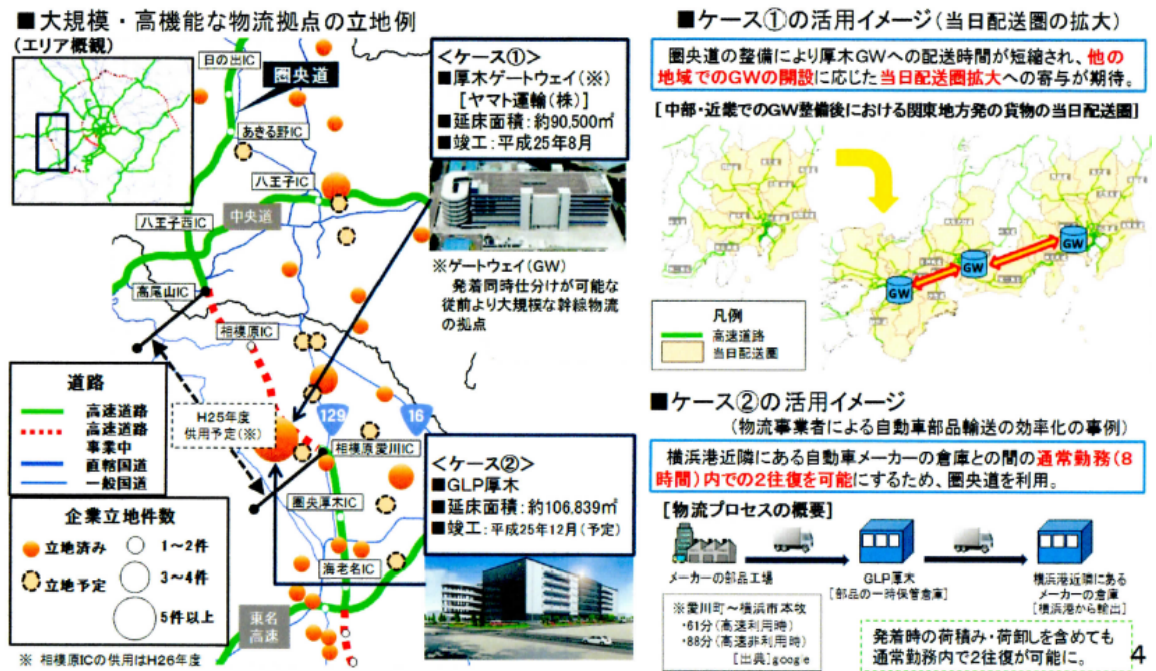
■大規模・高機能な物流拠点の立地例
（エリア概観）

日の出IC
圏央道
あきる野IC
八王子IC
八王子西IC
中央道
高尾山IC
相模原IC
H25年度
供用予定(※)
129
16
相模原愛川IC
圏央厚木IC
海老名IC
東名
高速

<ケース①>
■厚木ゲートウェイ（※）
［ヤマト運輸（株）］
■延床面積：約90,500㎡
■竣工：平成25年8月

※ゲートウェイ（GW）
発着同時仕分けが可能な従前より大規模な幹線物流の拠点

<ケース②>
■GLP厚木
■延床面積：約106,839㎡
■竣工：平成25年12月（予定）

道路
高速道路
高速道路事業中
直轄国道
一般国道

企業立地件数
立地済み
立地予定
1～2件
3～4件
5件以上

※ 相模原ICの供用はH26年度

■ケース①の活用イメージ（当日配送圏の拡大）
圏央道の整備により厚木GWへの配送時間が短縮され、他の地域でのGWの開設に応じた当日配送圏拡大への寄与が期待。

［中部・近畿でのGW整備後における関東地方発の貨物の当日配送圏］
GW
GW
GW
凡例
高速道路
当日配送圏

■ケース②の活用イメージ
（物流事業者による自動車部品輸送の効率化の事例）
横浜港近隣にある自動車メーカーの倉庫との間の通常勤務（8時間）内での2往復を可能にするため、圏央道を利用。

［物流プロセスの概要］
メーカーの部品工場
GLP厚木
［部品の一時保管倉庫］
横浜港近隣にあるメーカーの倉庫
［横浜港から輸出］

※愛川町～横浜市本牧
・61分（高速利用時）
・88分（高速非利用時）
［出典］google

発着時の荷積み・荷卸しを含めても通常勤務内で2往復が可能に。

4